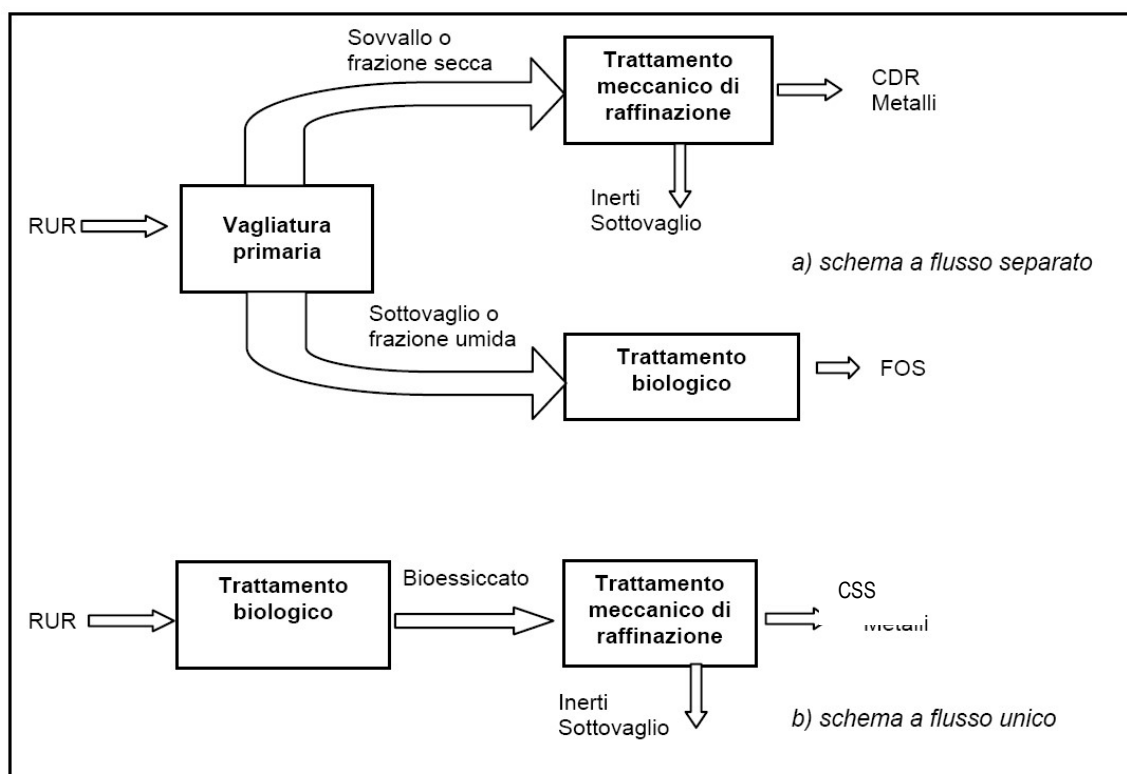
Sovvallo o frazione secca

Trattamento meccanico di raffinazione

CDR
Metalli

Inerti
Sottovaglio

RUR

Vagliatura primaria

a) schema a flusso separato

Sottovaglio o frazione umida

Trattamento biologico

FOS

RUR

Trattamento biologico

Bioessiccato

Trattamento meccanico di raffinazione

CSS
Metalli

Inerti
Sottovaglio

b) schema a flusso unico